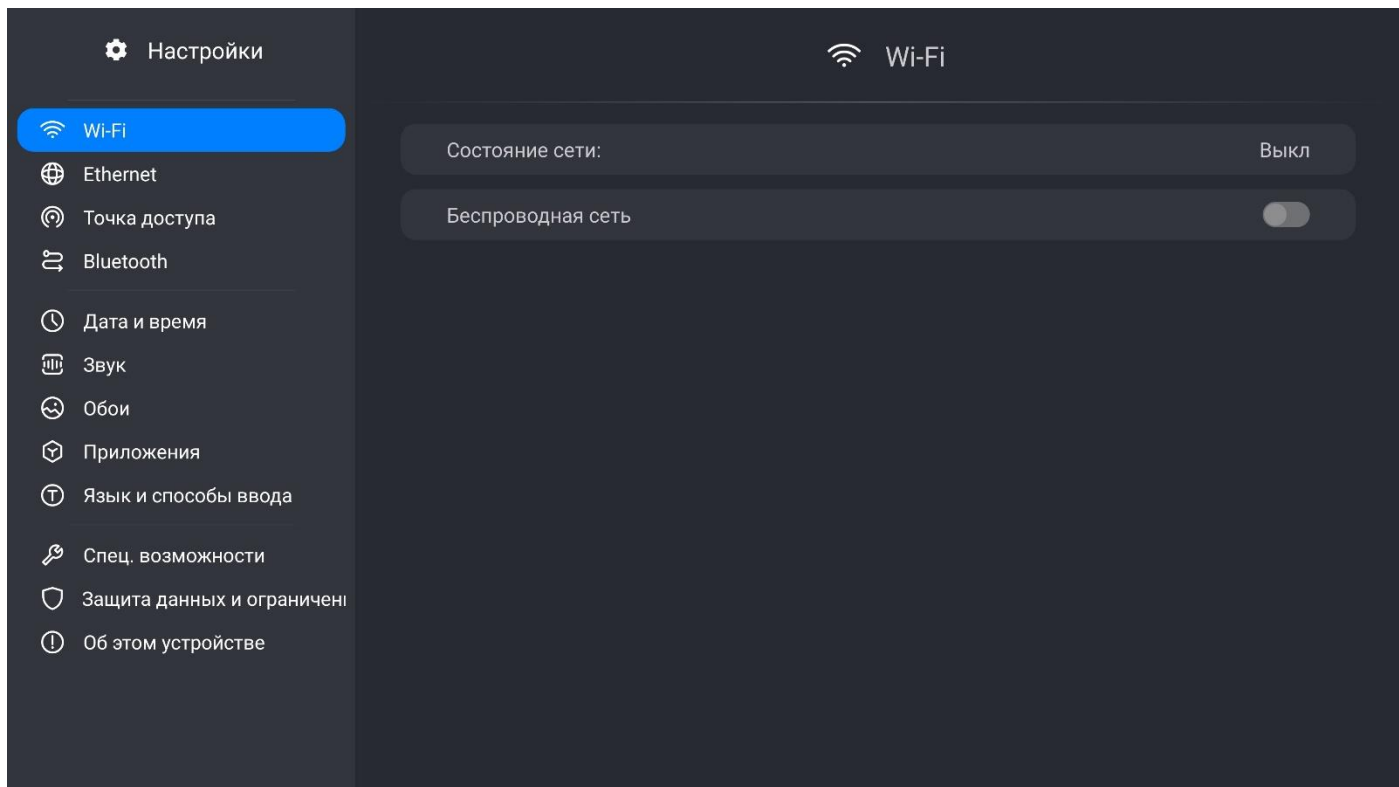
Настройки

Wi-Fi
Ethernet
Точка доступа
Bluetooth
Дата и время
Звук
Обои
Приложения
Язык и способы ввода
Спец. возможности
Защита данных и ограничені
Об этом устройстве

Wi-Fi

Состояние сети: Выкл

Беспроводная сеть